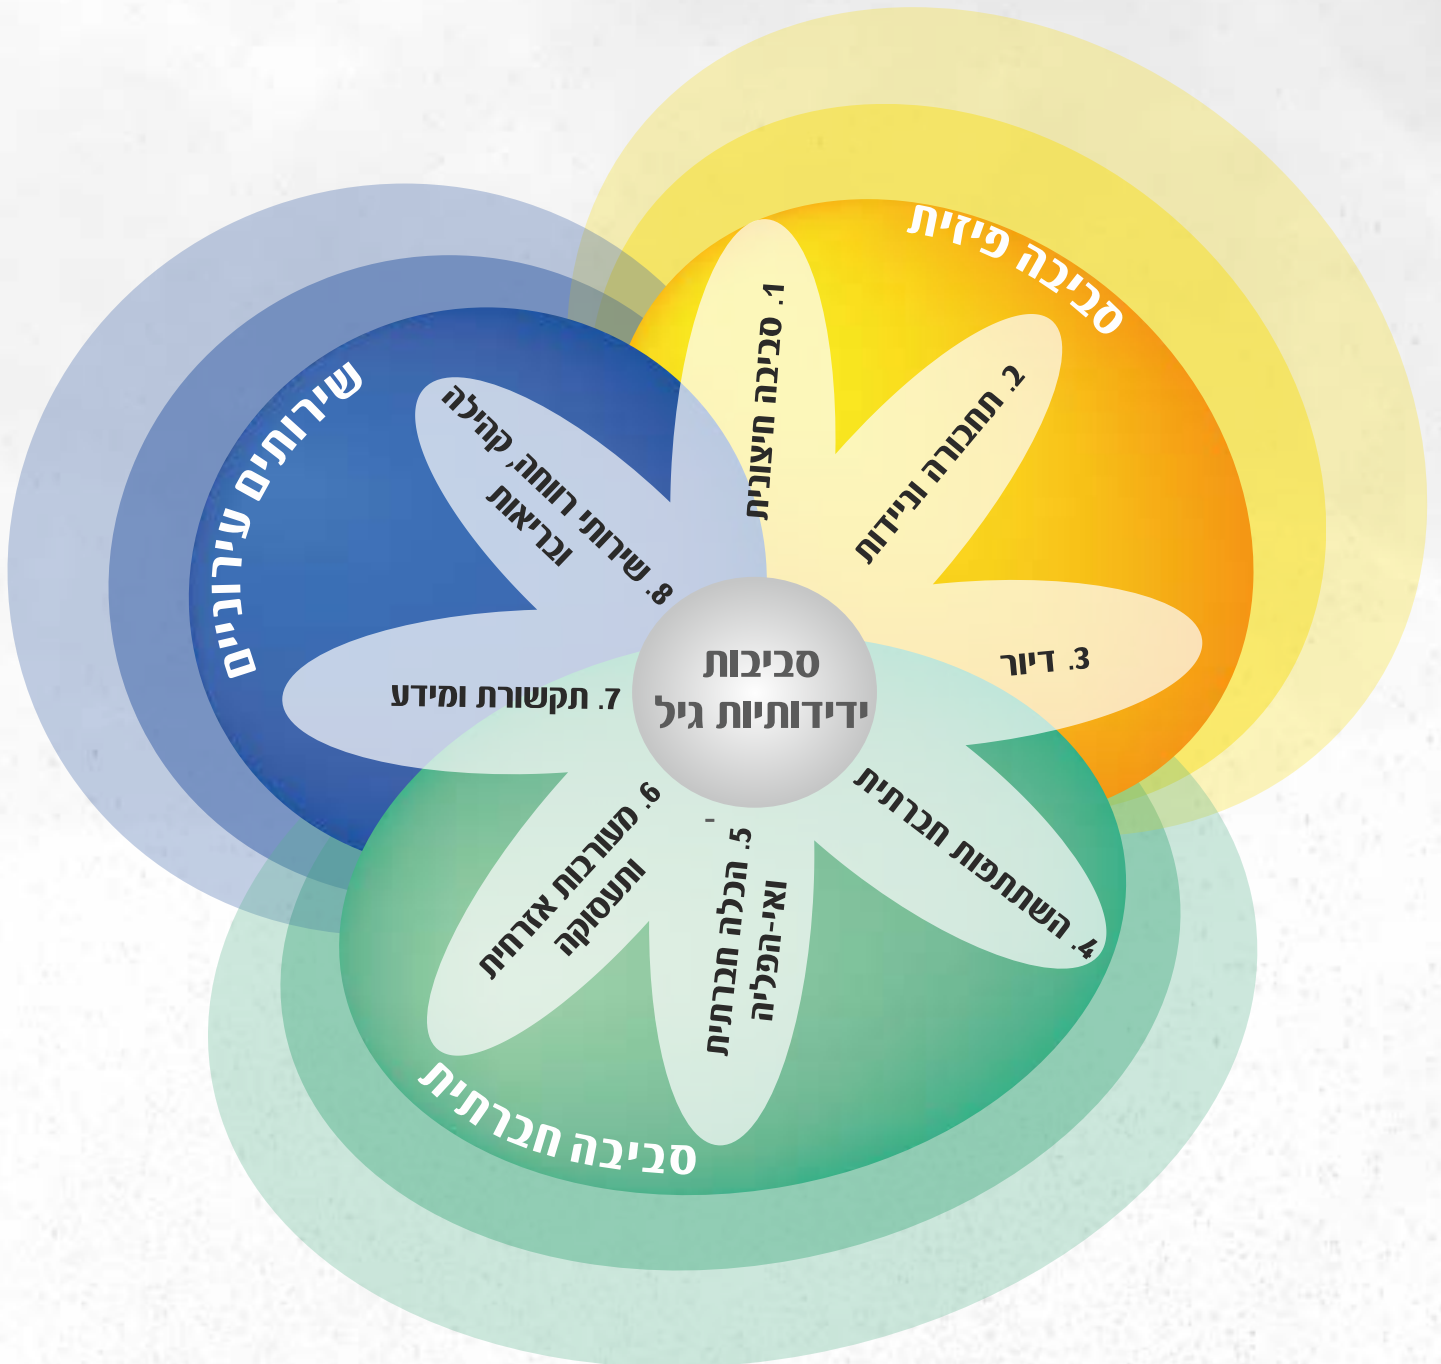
סביבה פיזית

1. סביבה חיצונית

2. תחבורה וניידות

3. דיור

שירותים עירוניים

8. שירותי רווחה, קהילה ובריאות

7. תקשורת ומידע

סביבות ידידותיות גיל

4. השתתפות חברתית

5. הכלה חברתית ואי-הפליה

6. מעורבות אזרחית ותעסוקה

סביבה חברתית